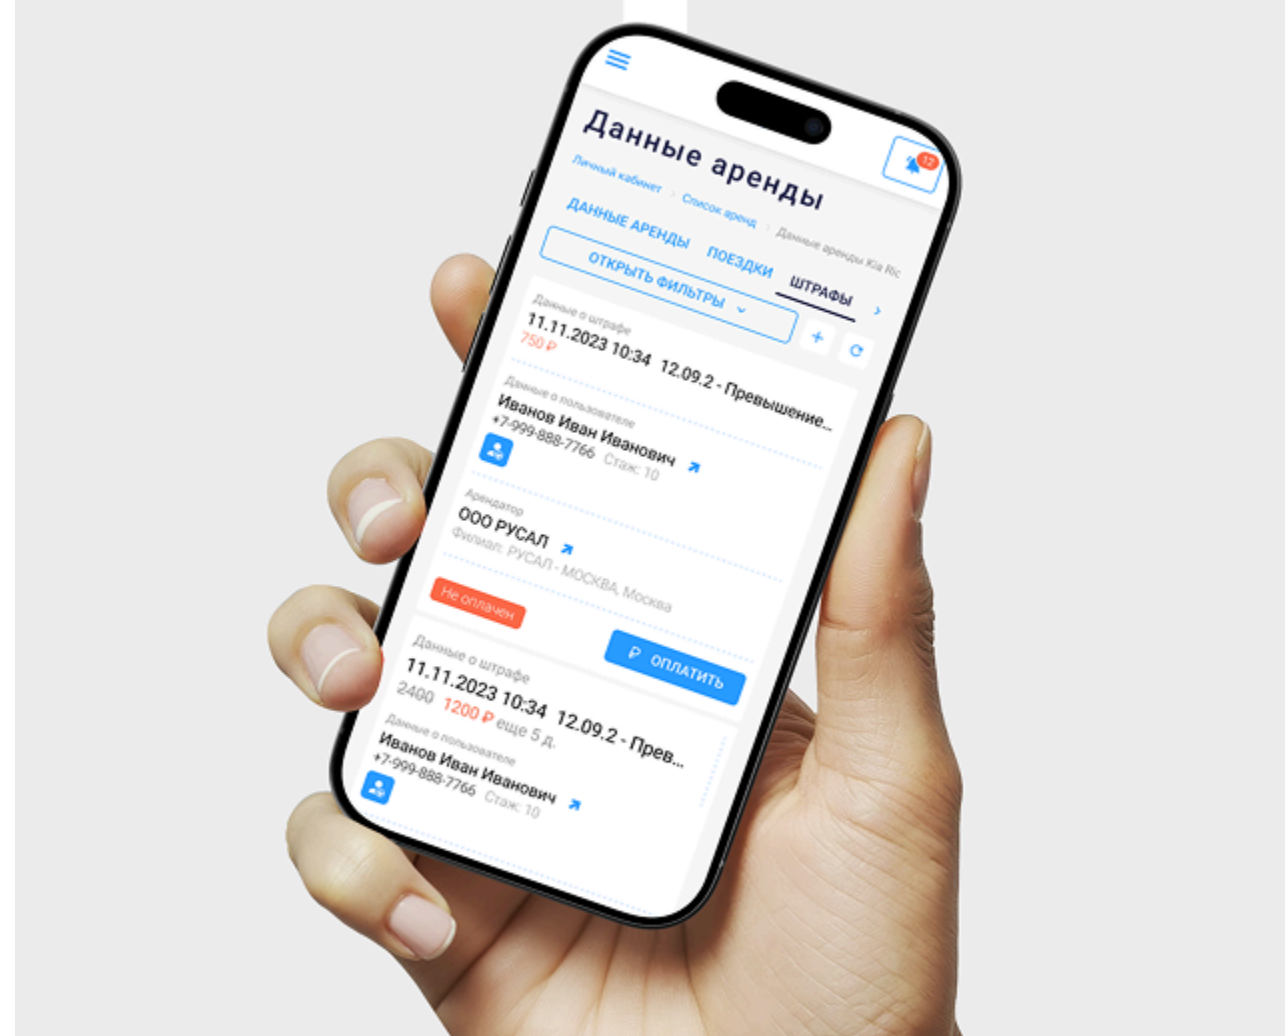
12

Данные аренды

Личный кабинет › Список аренд › Данные аренды Kia Ric

ДАННЫЕ АРЕНДЫ ПОЕЗДКИ ШТРАФЫ

ОТКРЫТЬ ФИЛЬТРЫ

Данные о штрафе
11.11.2023 10:34 12.09.2 - Превышение...
750 ₽

Данные о пользователе
Иванов Иван Иванович
+7-999-888-7766 Стаж: 10

Арендатор
ООО РУСАЛ
Филиал: РУСАЛ - МОСКВА, Москва

Не оплачен

ОПЛАТИТЬ

Данные о штрафе
11.11.2023 10:34 12.09.2 - Прев...
2400 1200 ₽ еще 5 д.

Данные о пользователе
Иванов Иван Иванович
+7-999-888-7766 Стаж: 10